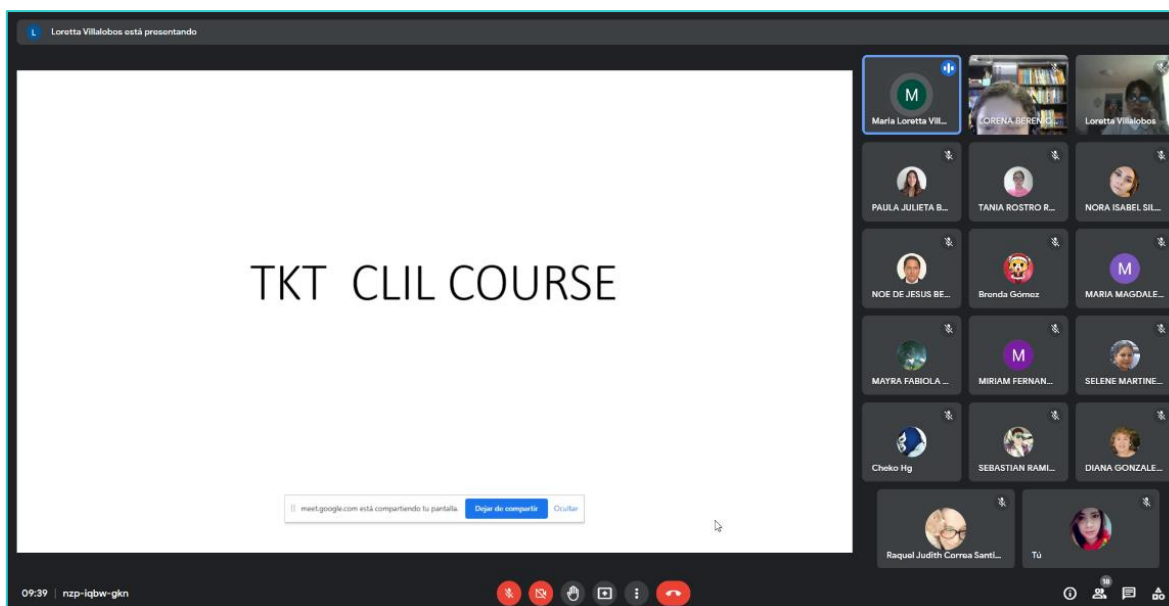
L Loretta Villalobos está presentando

TKT CLIL COURSE

meet.google.com está compartiendo tu pantalla. Dejar de compartir Ocultar

M
Maria Loretta Vill...
LORENA BERENG...
Loretta Villalobos
PAULA JULIETA B...
TANIA ROSTRO R...
NORA ISABEL SIL...
NOE DE JESUS BE...
Brenda Gómez
M
MARIA MAGDALE...
MAYRA FABIOLA ...
M
MIRIAM FERNAN...
SELENE MARTINE...
Cheko Hg
SEBASTIAN RAMI...
DIANA GONZALE...
Raquel Judith Correa Santi...
Tú

09:39 | nzp-iqbw-gkn

18